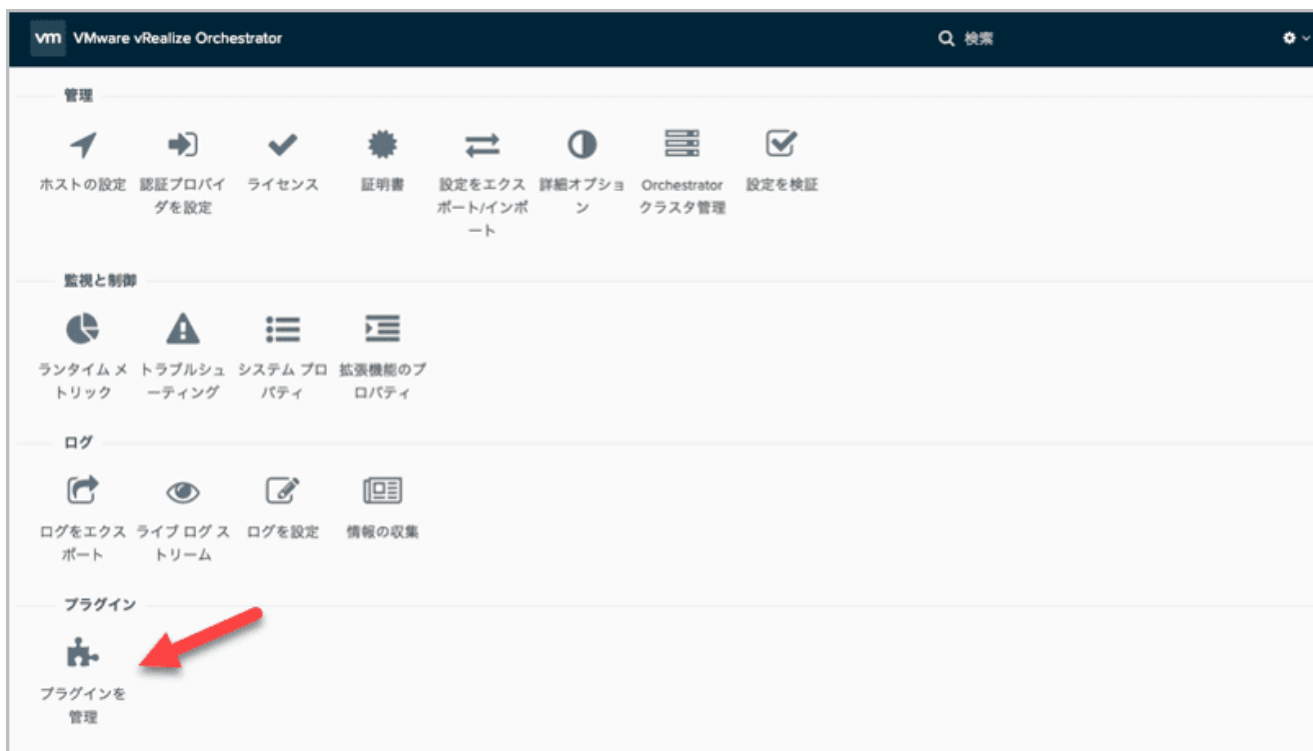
vm VMware vRealize Orchestrator

検索

管理

ホストの設定

認証プロバイダを設定

ライセンス

証明書

設定をエクスポート/インポート

詳細オプション

Orchestrator クラスタ管理

設定を検証

監視と制御

ランタイム メトリック

トラブルシューティング

システム プロパティ

拡張機能のプロパティ

ログ

ログをエクスポート

ライブ ログ ストリーム

ログを設定

情報の収集

プラグイン

プラグインを管理